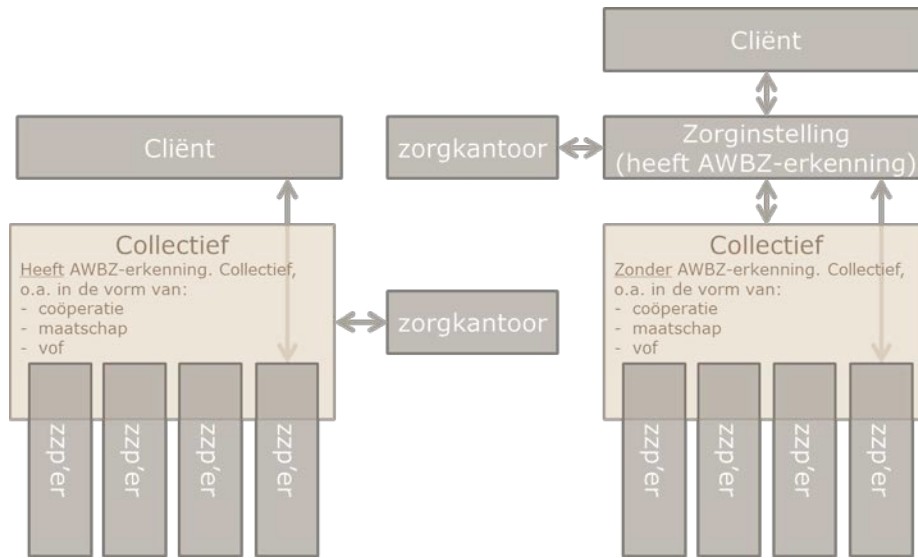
Cliënt

Collectief
Heeft AWBZ-erkenning. Collectief, o.a. in de vorm van:
- coöperatie
- maatschap
- vof

zzp'er

zzp'er

zzp'er

zzp'er

zorgkantoor

Cliënt

zorgkantoor

Zorginstelling (heeft AWBZ-erkenning)

Collectief
Zonder AWBZ-erkenning. Collectief, o.a. in de vorm van:
- coöperatie
- maatschap
- vof

zzp'er

zzp'er

zzp'er

zzp'er